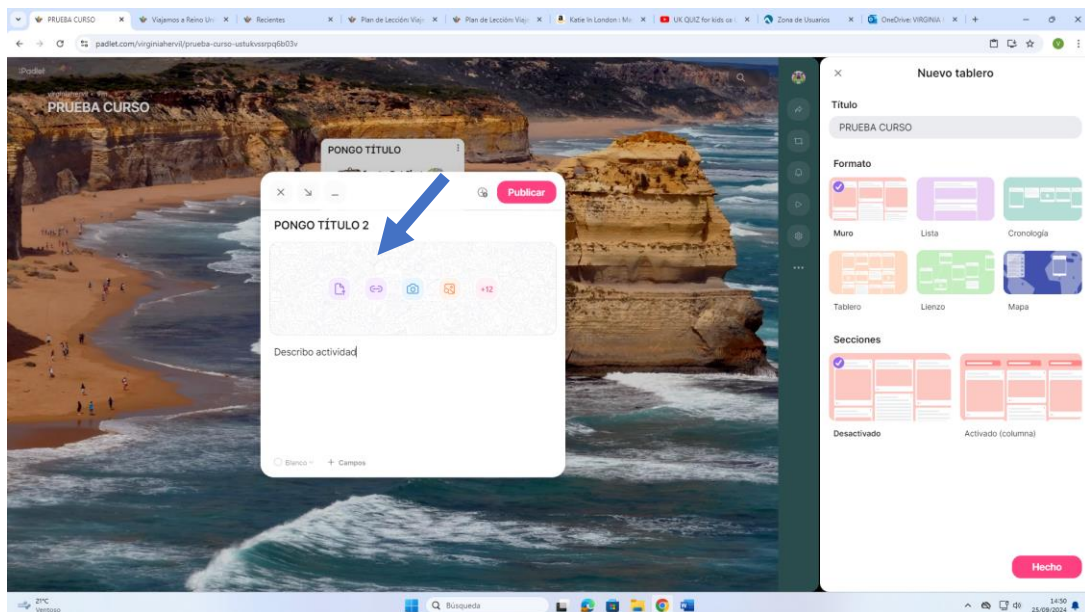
PRUEBA CURSO × Viajemos a Reino Un × Recientes × Plan de Lección: Viaj × Plan de Lección: Viaj × Katie in London: Mc × UK QUIZ for kids ca × Zona de Usuarios × OneDrive: VIRGINIA × +

padlet.com/virginiahervil/prueba-curso-ustukvssrpq6b03v

Padlet
virginiahervil • 1m
PRUEBA CURSO

PONGO TÍTULO

Publicar

PONGO TÍTULO 2

+12

Describo actividad

Blanco + Campos

Nuevo tablero

Título
PRUEBA CURSO

Formato
Muro
Lista
Cronología
Tablero
Lienzo
Mapa

Secciones
Desactivado
Activado (columna)

Hecho

21°C Ventoso
Búsqueda
14:50 25/09/2024